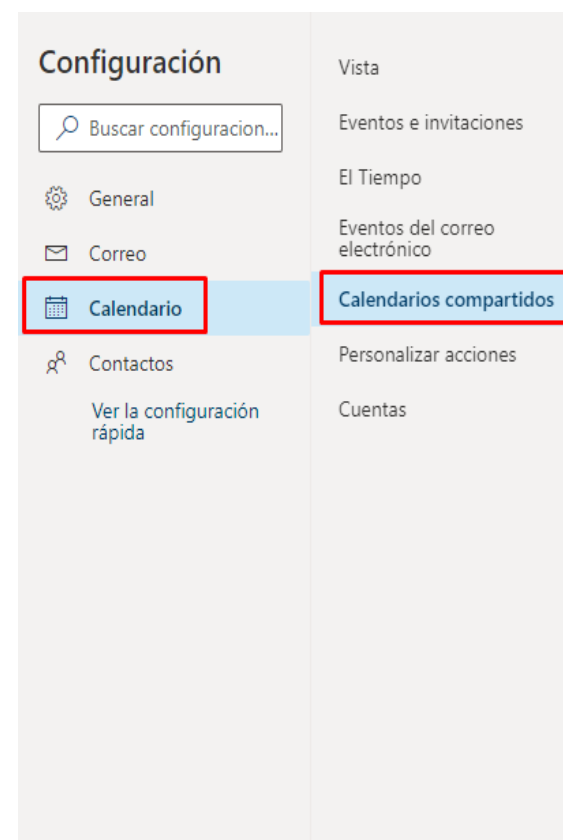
Configuración

Buscar configuracion...

General

Correo

Calendario

Contactos

Ver la configuración rápida

Vista

Eventos e invitaciones

El Tiempo

Eventos del correo electrónico

Calendarios compartidos

Personalizar acciones

Cuentas